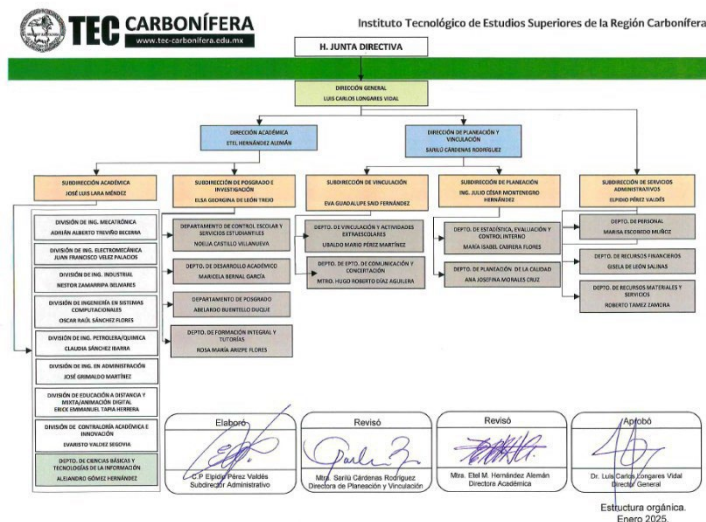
TEC CARBONÍFERA
www.tec-carbonifera.edu.mx

Instituto Tecnológico de Estudios Superiores de la Región Carbonífera

H. JUNTA DIRECTIVA

DIRECCIÓN GENERAL
LUIS CARLOS LONGARES VIDAL

DIRECCIÓN ACADÉMICA
ETEL HERNÁNDEZ ALEMÁN

DIRECCIÓN DE PLANEACIÓN Y VINCULACIÓN
SANILO CÁRDENAS RODRÍGUEZ

SUBDIRECCIÓN ACADÉMICA
JOSÉ LUIS LARA MÉNDEZ

SUBDIRECCIÓN DE POSGRADO E INVESTIGACIÓN
ELSA GEORGINA DE LEÓN TREJO

SUBDIRECCIÓN DE VINCULACIÓN
EVA GUADALUPE SAID FERNÁNDEZ

SUBDIRECCIÓN DE PLANEACIÓN
ING. JULIO CÉSAR MONTENEGRO HERNÁNDEZ

SUBDIRECCIÓN DE SERVICIOS ADMINISTRATIVOS
ELPIDIO PÉREZ VALDÉS

DIVISIÓN DE ING. MECATRÓNICA
ADRIÁN ALBERTO TREVIÑO BECERRA

DIVISIÓN DE ING. ELECTROMECÁNICA
JUAN FRANCISCO VELEZ PALACIOS

DIVISIÓN DE ING. INDUSTRIAL
NESTOR ZAMARRIPA BELMARES

DIVISIÓN DE INGENIERÍA EN SISTEMAS COMPUTACIONALES
OSCAR RAÚL SÁNCHEZ FLORES

DIVISIÓN DE ING. PETROLERA/QUÍMICA
CLAUDIA SÁNCHEZ IBARRA

DIVISIÓN DE ING. EN ADMINISTRACIÓN
JOSÉ GRIMALDO MARTÍNEZ

DIVISIÓN DE EDUCACIÓN A DISTANCIA Y MIXTA/ANIMACIÓN DIGITAL
ERICE EMMANUEL TAPIA HERRERA

DIVISIÓN DE CONTRALORÍA ACADÉMICA E INNOVACIÓN
EVARISTO VALDEZ SEGOVIA

DEPTO. DE CIENCIAS BÁSICAS Y TECNOLOGÍAS DE LA INFORMACIÓN
ALEJANDRO GÓMEZ HERNÁNDEZ

DEPARTAMENTO DE CONTROL ESCOLAR Y SERVICIOS ESTUDIANTILES
NOELIA CASTILLO VILLANUEVA

DEPTO. DE DESARROLLO ACADÉMICO
MARICELA BERNAL GARCÍA

DEPARTAMENTO DE POSGRADO
ABELARDO BUENTELLO DUQUE

DEPTO. DE FORMACIÓN INTEGRAL Y TUTORÍAS
ROSA MARÍA ARISPE FLORES

DEPTO. DE VINCULACIÓN Y ACTIVIDADES EXTRAESCOLARES
UBALDO MARIO PÉREZ MARTÍNEZ

DEPTO. DE EPTO. DE COMUNICACIÓN Y CONCERTACIÓN
MTRO. HUGO ROBERTO DÍAZ AGUILERA

DEPTO. DE ESTADÍSTICA, EVALUACIÓN Y CONTROL INTERNO
MARÍA ISABEL CABRERA FLORES

DEPTO. DE PLANEACIÓN DE LA CALIDAD
ANA JOSEFINA MORALES CRUZ

DEPTO. DE PERSONAL
MARISA ESCOBEDO MUÑOZ

DEPTO. DE RECURSOS FINANCIEROS
GISELA DE LEÓN SALINAS

DEPTO. DE RECURSOS MATERIALES Y SERVICIOS
ROBERTO TAMEZ ZAMORA

Elaboró
C.P. Elpidio Pérez Valdés
Subdirector Administrativo

Revisó
Mtro. Sanilo Cárdenas Rodríguez
Directora de Planeación y Vinculación

Revisó
Mtra. Etel M. Hernández Alemán
Directora Académica

Aprobó
Dr. Luis Carlos Longares Vidal
Director General

Estuctura orgánica.
Enero 2025.